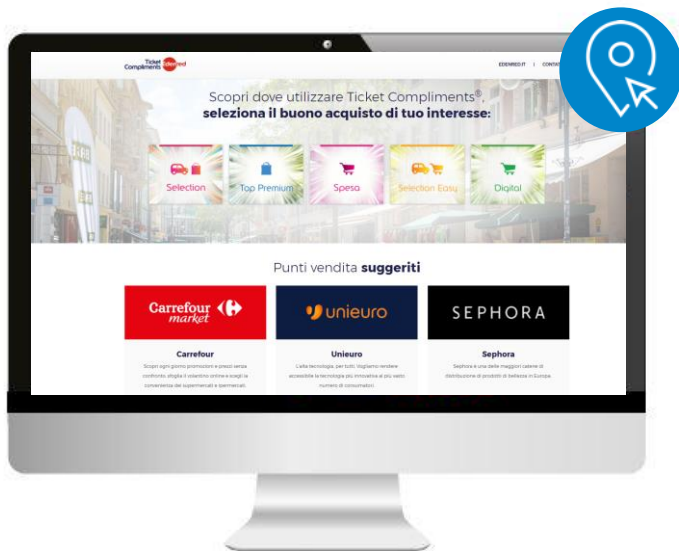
Ticket Compliments edenred

EDENRED.IT | CONT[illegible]

Scopri dove utilizzare Ticket Compliments®, **seleziona il buono acquisto di tuo interesse:**

Selection

Top Premium

Spesa

Selection Easy

Digital

Punti vendita **suggeriti**

Carrefour market

unieuro

SEPHORA

Carrefour

Scopri ogni giorno promozioni e prezzi senza confronti, sfoglia il volantino online e scegli la convenienza dei supermercati e ipermercati.

Unieuro

L'alta tecnologia, per tutti. Vogliamo rendere accessibile la tecnologia più innovativa al più vasto numero di consumatori.

Sephora

Sephora è una delle maggiori catene di distribuzione di prodotti di bellezza in Europa.